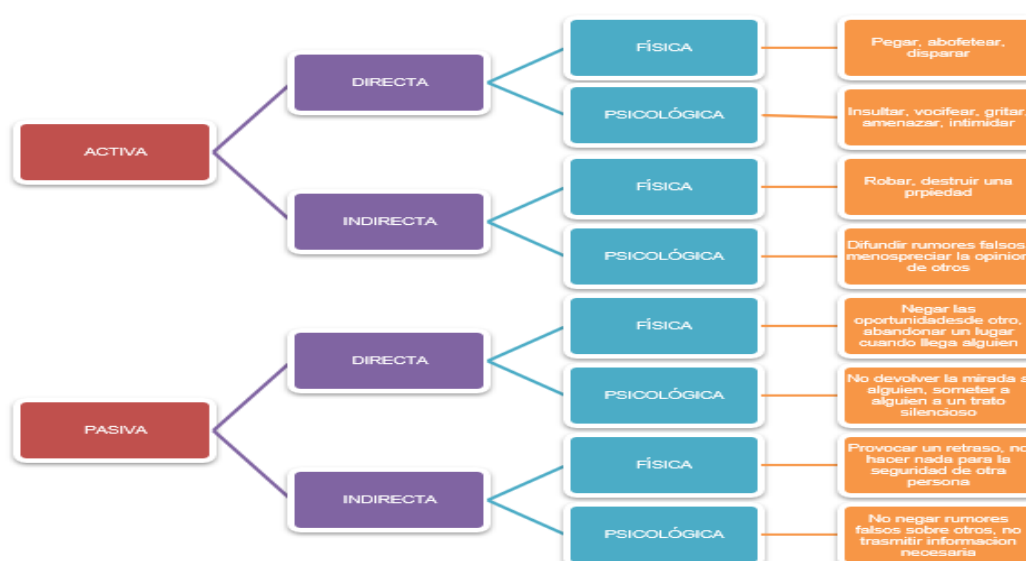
ACTIVA

DIRECTA

FÍSICA

Pegar, abofetear, disparar

PSICOLÓGICA

Insultar, vocifear, gritar, amenazar, intimidar

INDIRECTA

FÍSICA

Robar, destruir una prpiedad

PSICOLÓGICA

Difundir rumores falsos, menospreciar la opinion de otros

PASIVA

DIRECTA

FÍSICA

Negar las oportunidadesde otro, abandonar un lugar cuando llega alguien

PSICOLÓGICA

No devolver la mirada a alguien, someter a alguien a un trato silencioso

INDIRECTA

FÍSICA

Provocar un retraso, no hacer nada para la seguridad de otra persona

PSICOLÓGICA

No negar rumores falsos sobre otros, no trasmitir informacion necesaria